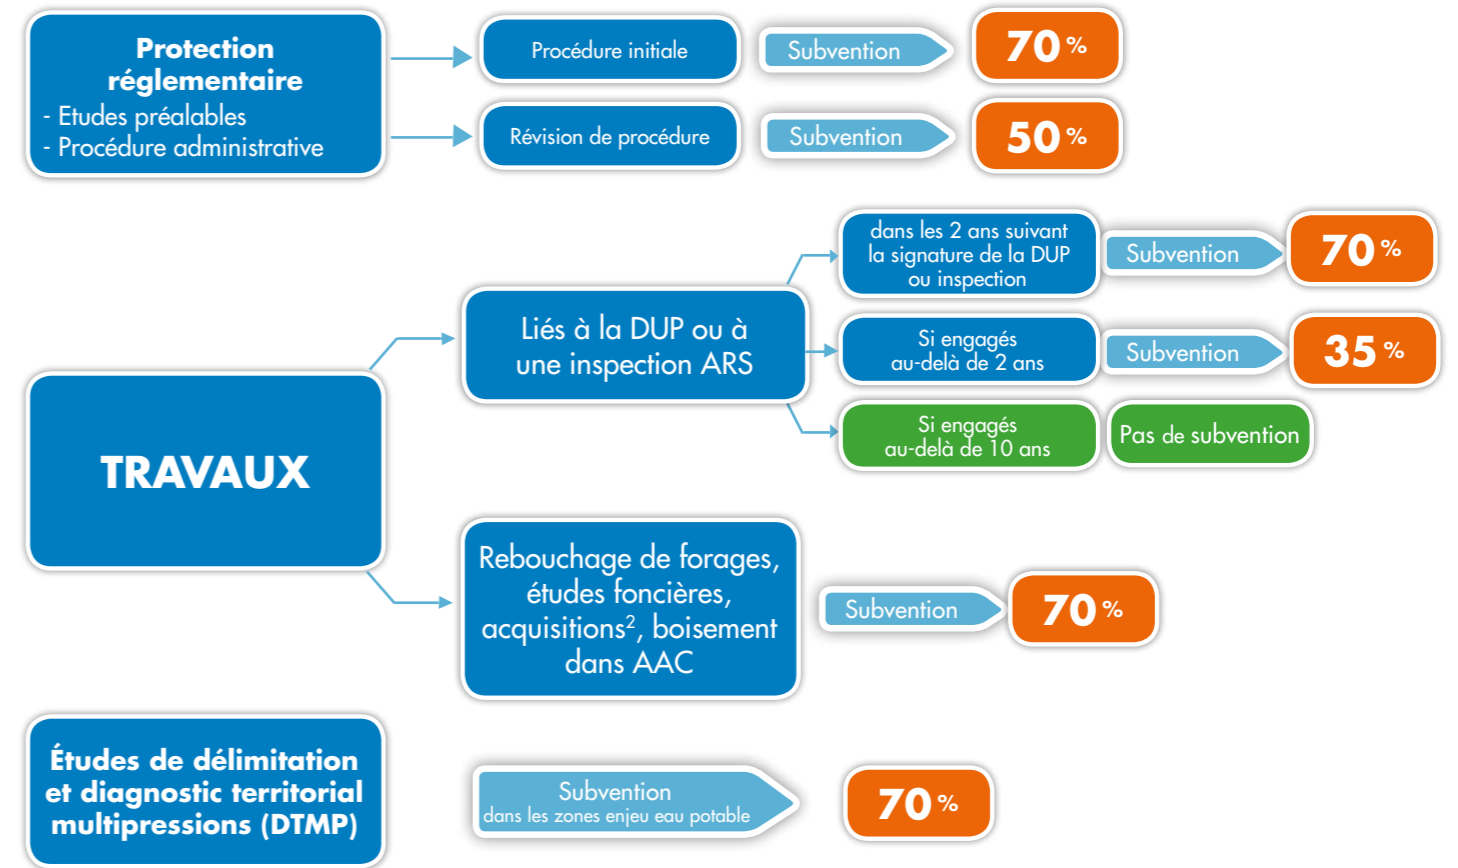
Protection réglementaire
- Etudes préalables
- Procédure administrative

Procédure initiale

Subvention

70 %

Révision de procédure

Subvention

50 %

TRAVAUX

Liés à la DUP ou à une inspection ARS

dans les 2 ans suivant la signature de la DUP ou inspection

Subvention

70 %

Si engagés au-delà de 2 ans

Subvention

35 %

Si engagés au-delà de 10 ans

Pas de subvention

Rebouchage de forages, études foncières, acquisitions$^2$, boisement dans AAC

Subvention

70 %

Études de délimitation et diagnostic territorial multipressions (DTMP)

Subvention
dans les zones enjeu eau potable

70 %